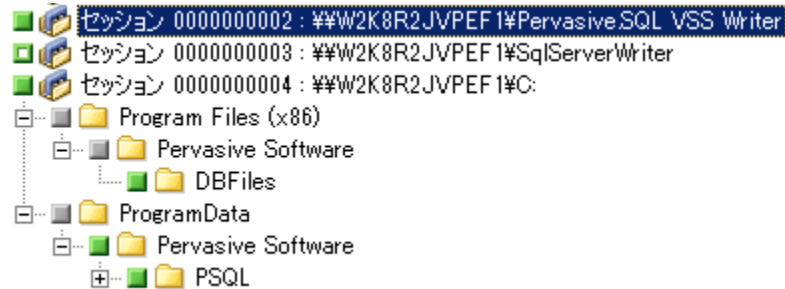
セッション 0000000002 : ¥¥W2K8R2JVPEF1¥Pervasive.SQL VSS Writer
セッション 0000000003 : ¥¥W2K8R2JVPEF1¥SqlServerWriter
セッション 0000000004 : ¥¥W2K8R2JVPEF1¥C:
Program Files (x86)
Pervasive Software
DBFiles
ProgramData
Pervasive Software
PSQL